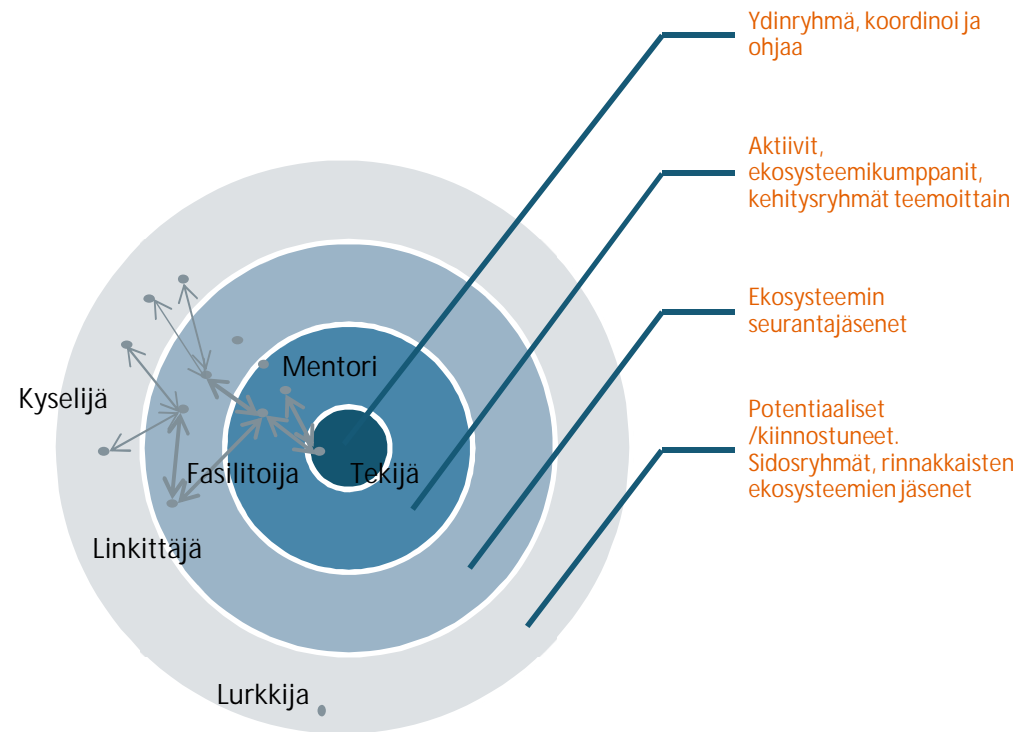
Ydinryhmä, koordinoi ja ohjaa

Aktiivit, ekosysteemikumppanit, kehitysryhmät teemoittain

Ekosysteemin seurantajäsenet

Potentiaaliset /kiinnostuneet. Sidosryhmät, rinnakkaisten ekosysteemien jäsenet

Mentori

Kyselijä

Fasilitoija

Tekijä

Linkittäjä

Lurkkija